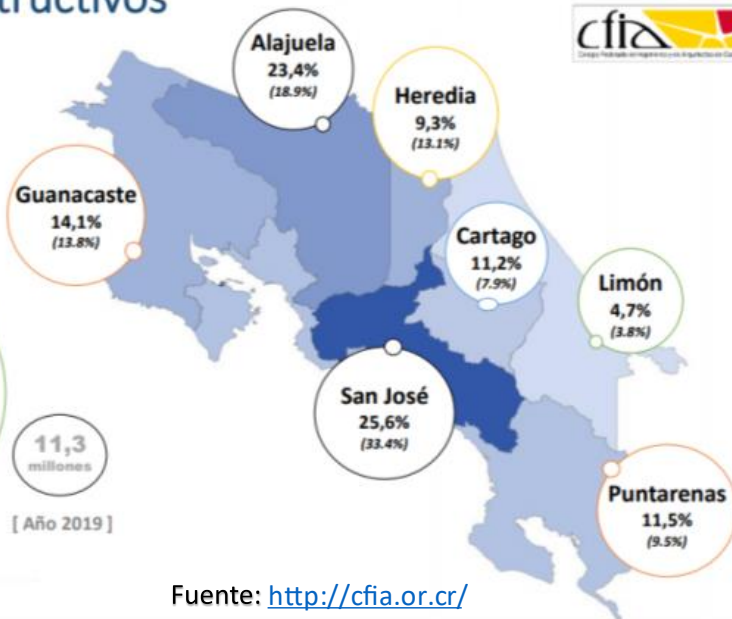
tructivos

cfia

Colegio Federado de Ingenieros y de Arquitectos de Costa Rica

Alajuela
23,4%
(18.9%)

Heredia
9,3%
(13.1%)

Guanacaste
14,1%
(13.8%)

Cartago
11,2%
(7.9%)

Limón
4,7%
(3.8%)

San José
25,6%
(33.4%)

11,3
millones

[ Año 2019 ]

Puntarenas
11,5%
(9.5%)

Fuente: http://cfia.or.cr/